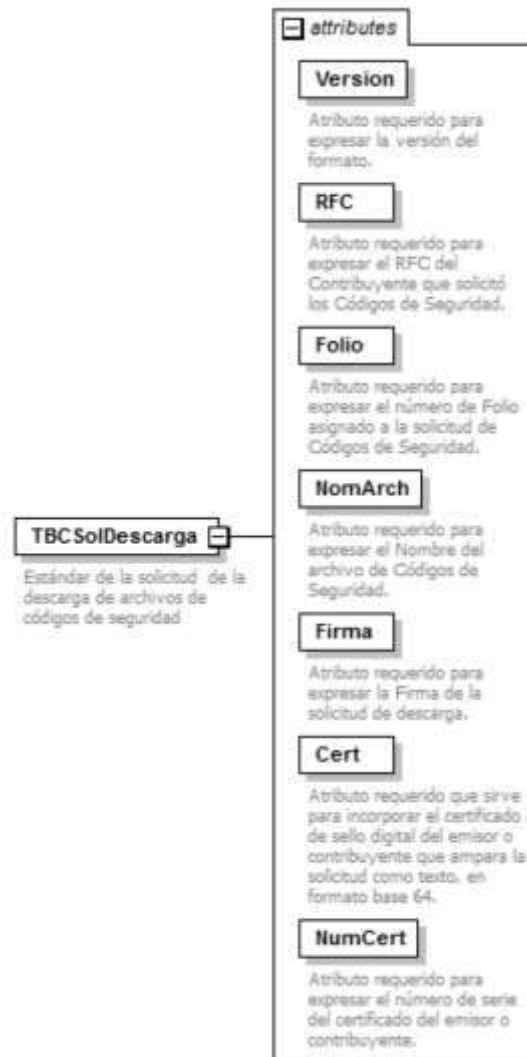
attributes

Version

Atributo requerido para expresar la versión del formato.

RFC

Atributo requerido para expresar el RFC del Contribuyente que solicitó los Códigos de Seguridad.

Folio

Atributo requerido para expresar el número de Folio asignado a la solicitud de Códigos de Seguridad.

NomArch

Atributo requerido para expresar el Nombre del archivo de Códigos de Seguridad.

Firma

Atributo requerido para expresar la Firma de la solicitud de descarga.

Cert

Atributo requerido que sirve para incorporar el certificado de sello digital del emisor o contribuyente que ampara la solicitud como texto, en formato base 64.

NumCert

Atributo requerido para expresar el número de serie del certificado del emisor o contribuyente.

TBCSolDescarga

Estándar de la solicitud de la descarga de archivos de códigos de seguridad